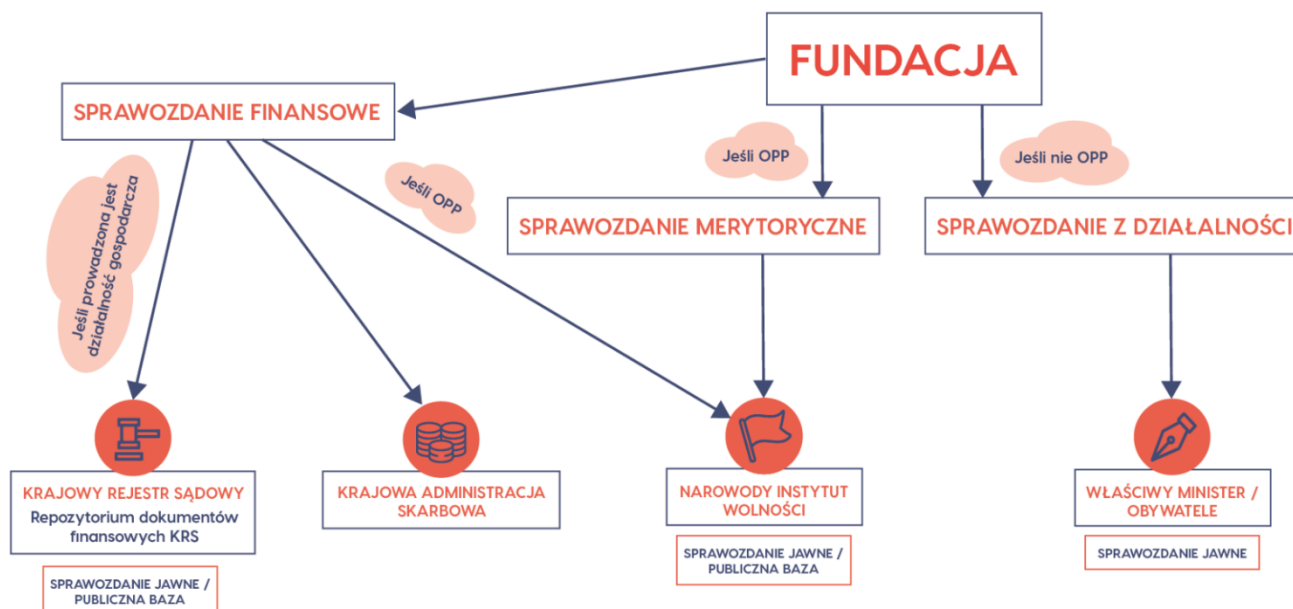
FUNDACJA

SPRAWOZDANIE FINANSOWE

Jeśli prowadzona jest działalność gospodarcza

Jeśli OPP

Jeśli OPP

Jeśli nie OPP

SPRAWOZDANIE MERYTORYCZNE

SPRAWOZDANIE Z DZIAŁALNOŚCI

KRAJOWY REJESTR SĄDOWY
Repozytorium dokumentów finansowych KRS

SPRAWOZDANIE JAWNE / PUBLICZNA BAZA

KRAJOWA ADMINISTRACJA SKARBOWA

NAROWODY INSTYTUT WOLNOŚCI

SPRAWOZDANIE JAWNE / PUBLICZNA BAZA

WŁAŚCIWY MINISTER / OBYWATELE

SPRAWOZDANIE JAWNE